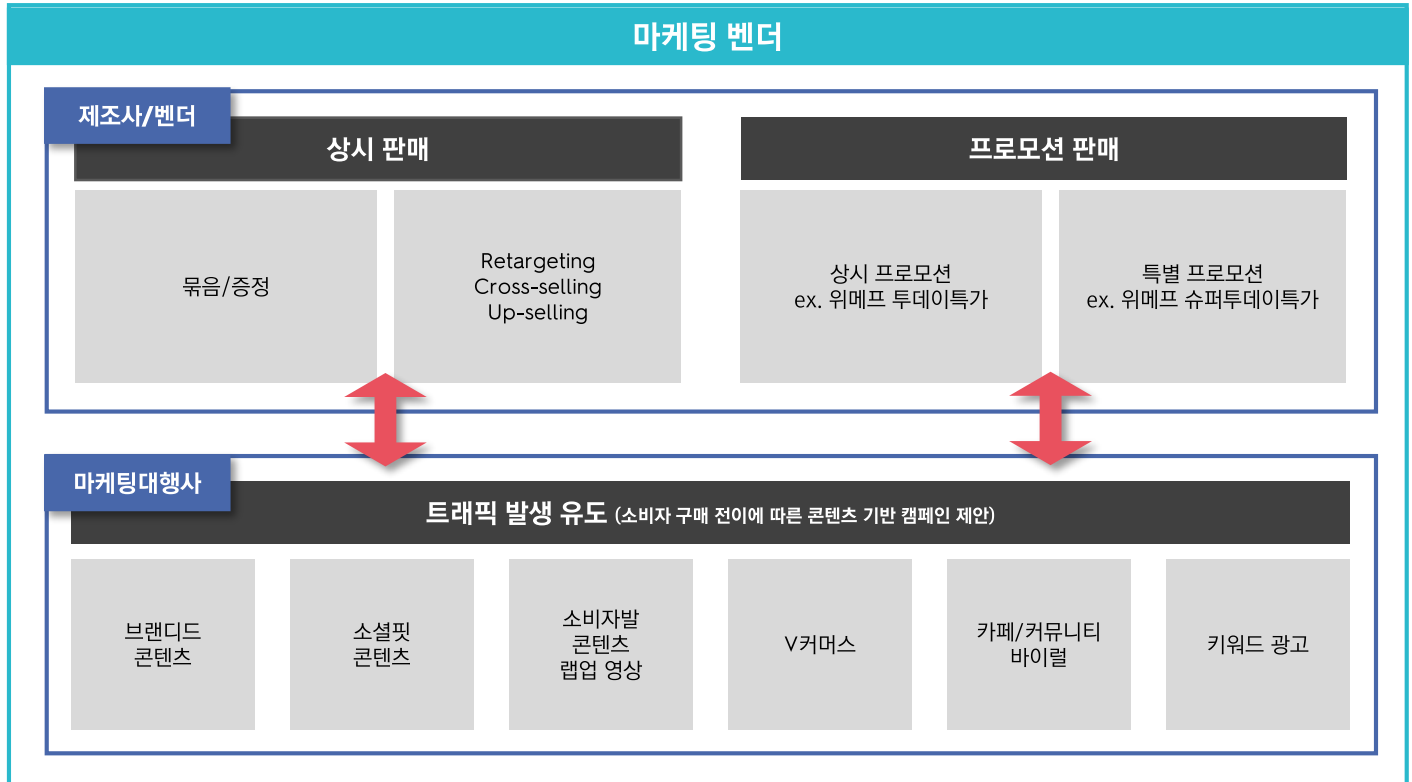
마케팅 벤더

제조사/벤더

상시 판매

묶음/증정

Retargeting
Cross-selling
Up-selling

프로모션 판매

상시 프로모션
ex. 위메프 투데이특가

특별 프로모션
ex. 위메프 슈퍼투데이특가

마케팅대행사

트래픽 발생 유도 (소비자 구매 전이에 따른 콘텐츠 기반 캠페인 제안)

브랜디드
콘텐츠

소셜핏
콘텐츠

소비자발
콘텐츠
랩업 영상

V커머스

카페/커뮤니티
바이럴

키워드 광고